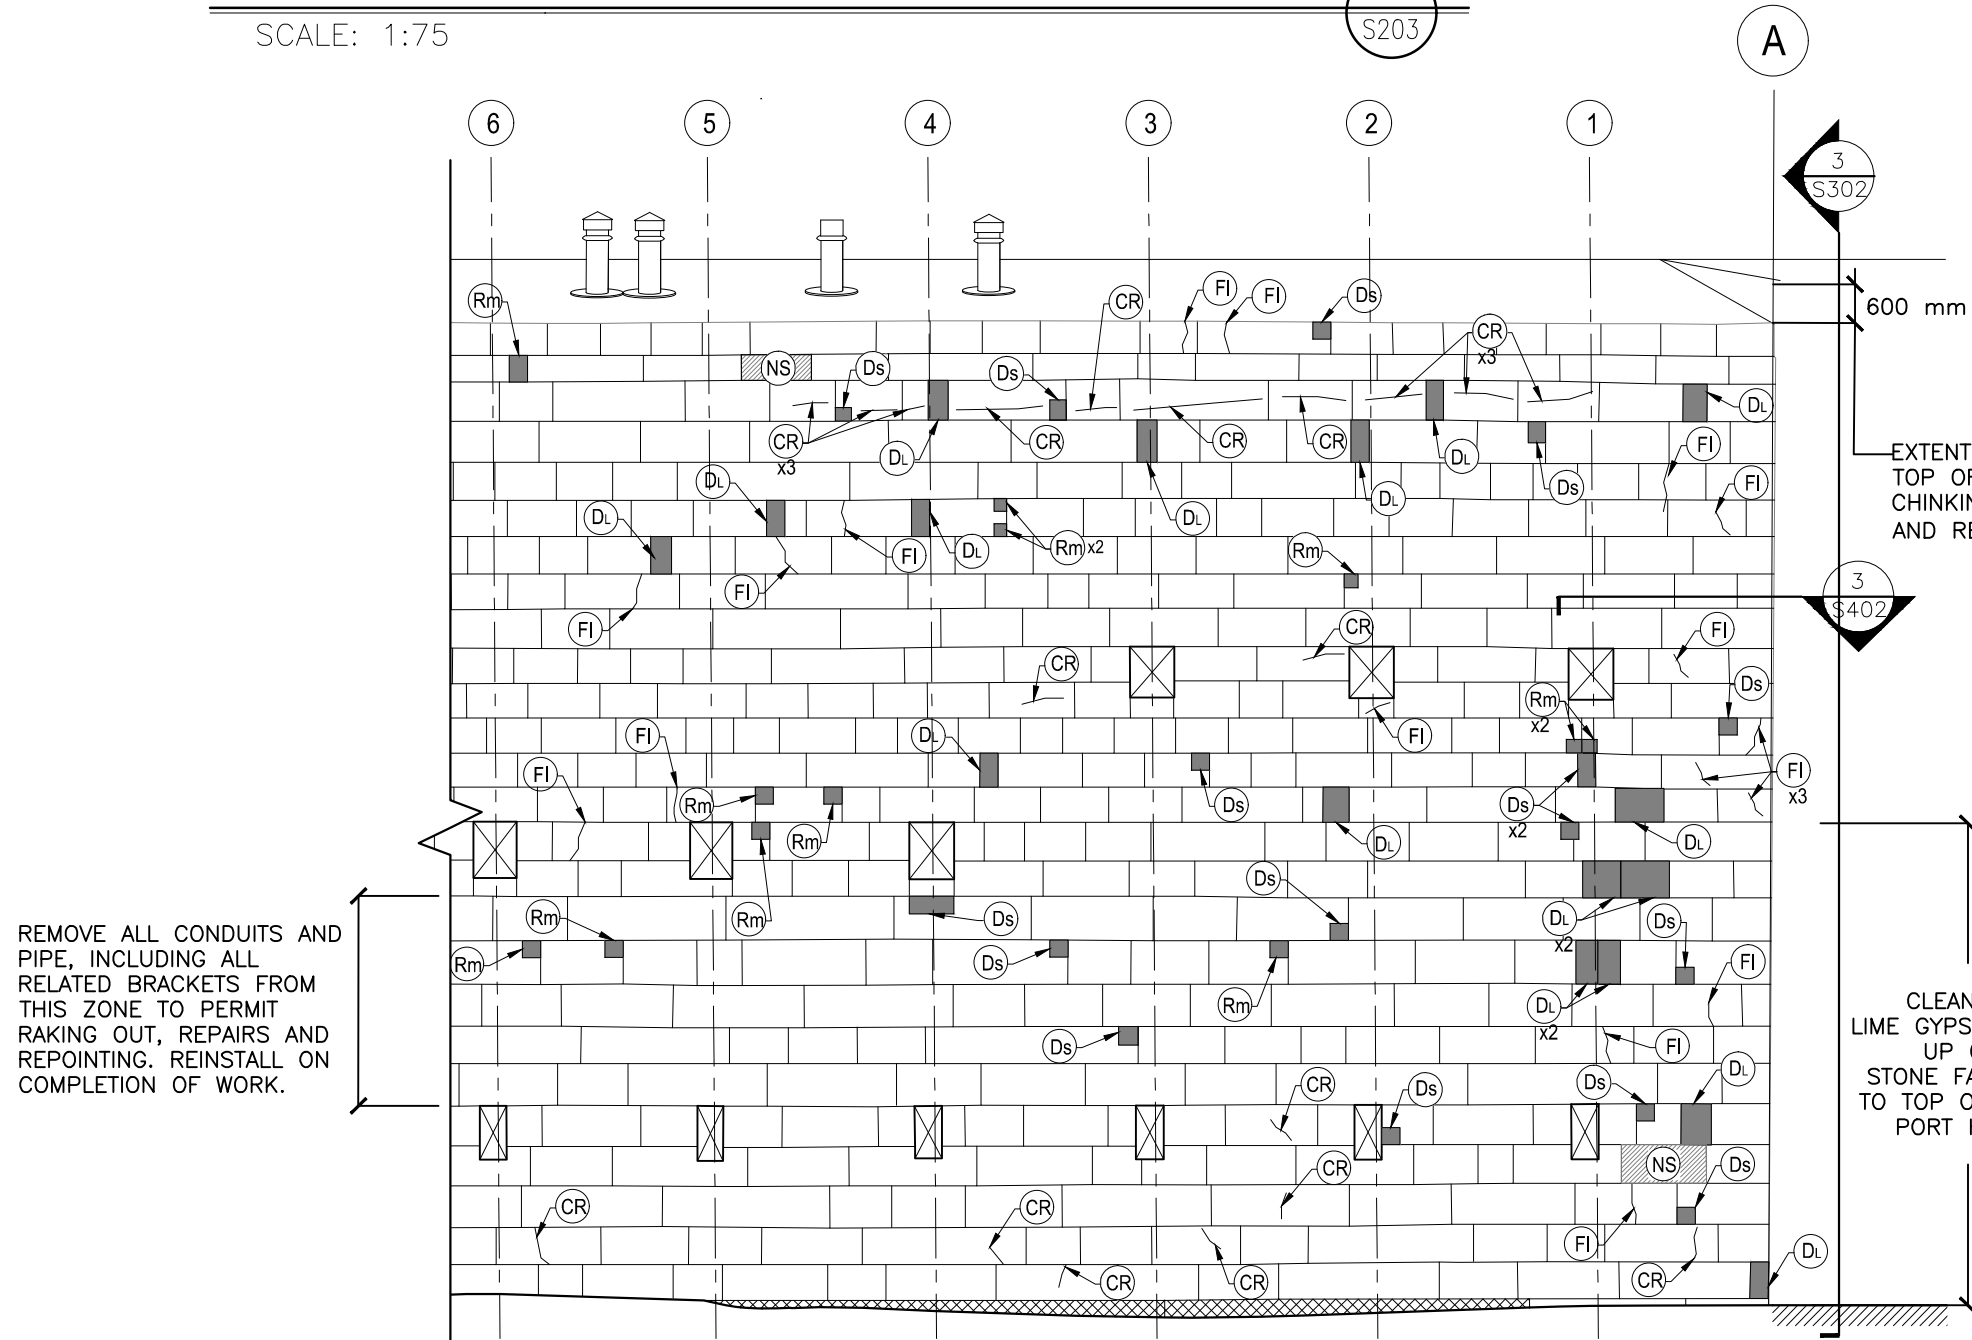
SCALE: 1:75

S203

A

6 5 4 3 2 1

3
S302

600 mm

EXTENT
TOP OF
CHINKIN
AND RE

3
S402

Rm
CR
FI
FI
Ds
CR
x3
NS
Ds
Ds
DL
CR
x3
DL
CR
CR
CR
DL
Ds
FI
DL
DL
FI
DL
DL
Rm x2
DL
DL
FI
FI
Rm
FI
CR
FI
CR
Ds
Rm
x2
FI
FI
DL
DL
FI
Ds
Rm
Rm
Ds
x2
DL
DL
FI
x3
Ds
DL
Rm
Rm
Ds
Ds
Rm
Ds
Rm
DL
x2
Ds
FI
DL
x2
Rm
Ds
FI
CR
Ds
Ds
DL
NS
Ds
CR
CR
CR
FI
CR
CR
CR
DL

REMOVE ALL CONDUITS AND PIPE, INCLUDING ALL RELATED BRACKETS FROM THIS ZONE TO PERMIT RAKING OUT, REPAIRS AND REPOINTING. REINSTALL ON COMPLETION OF WORK.

CLEAN
LIME GYPS
UP
STONE FA
TO TOP O
PORT